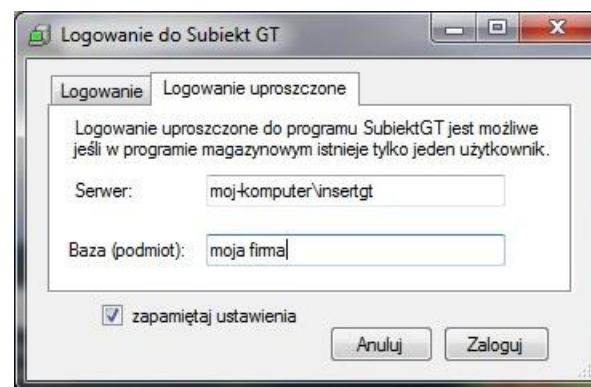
Logowanie do Subiekt GT

Logowanie | Logowanie uproszczone

Logowanie uproszczone do programu SubiektGT jest możliwe jeśli w programie magazynowym istnieje tylko jeden użytkownik.

Serwer: moj-komputer\insertgt

Baza (podmiot): moja firma

zapamiętaj ustawienia

Anuluj

Zaloguj